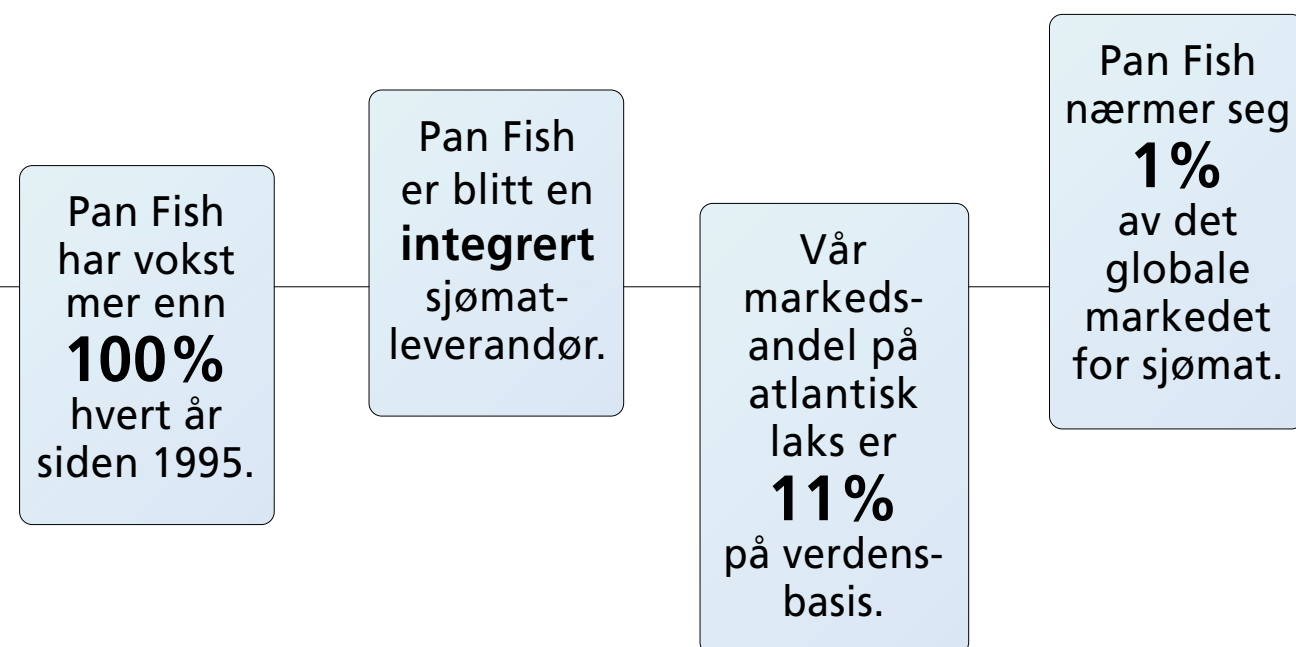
Pan Fish har vokst mer enn **100%** hvert år siden 1995.

Pan Fish er blitt en **integrert** sjømatleverandør.

Vår markedsandel på atlantisk laks er **11%** på verdensbasis.

Pan Fish nærmer seg **1%** av det globale markedet for sjømat.